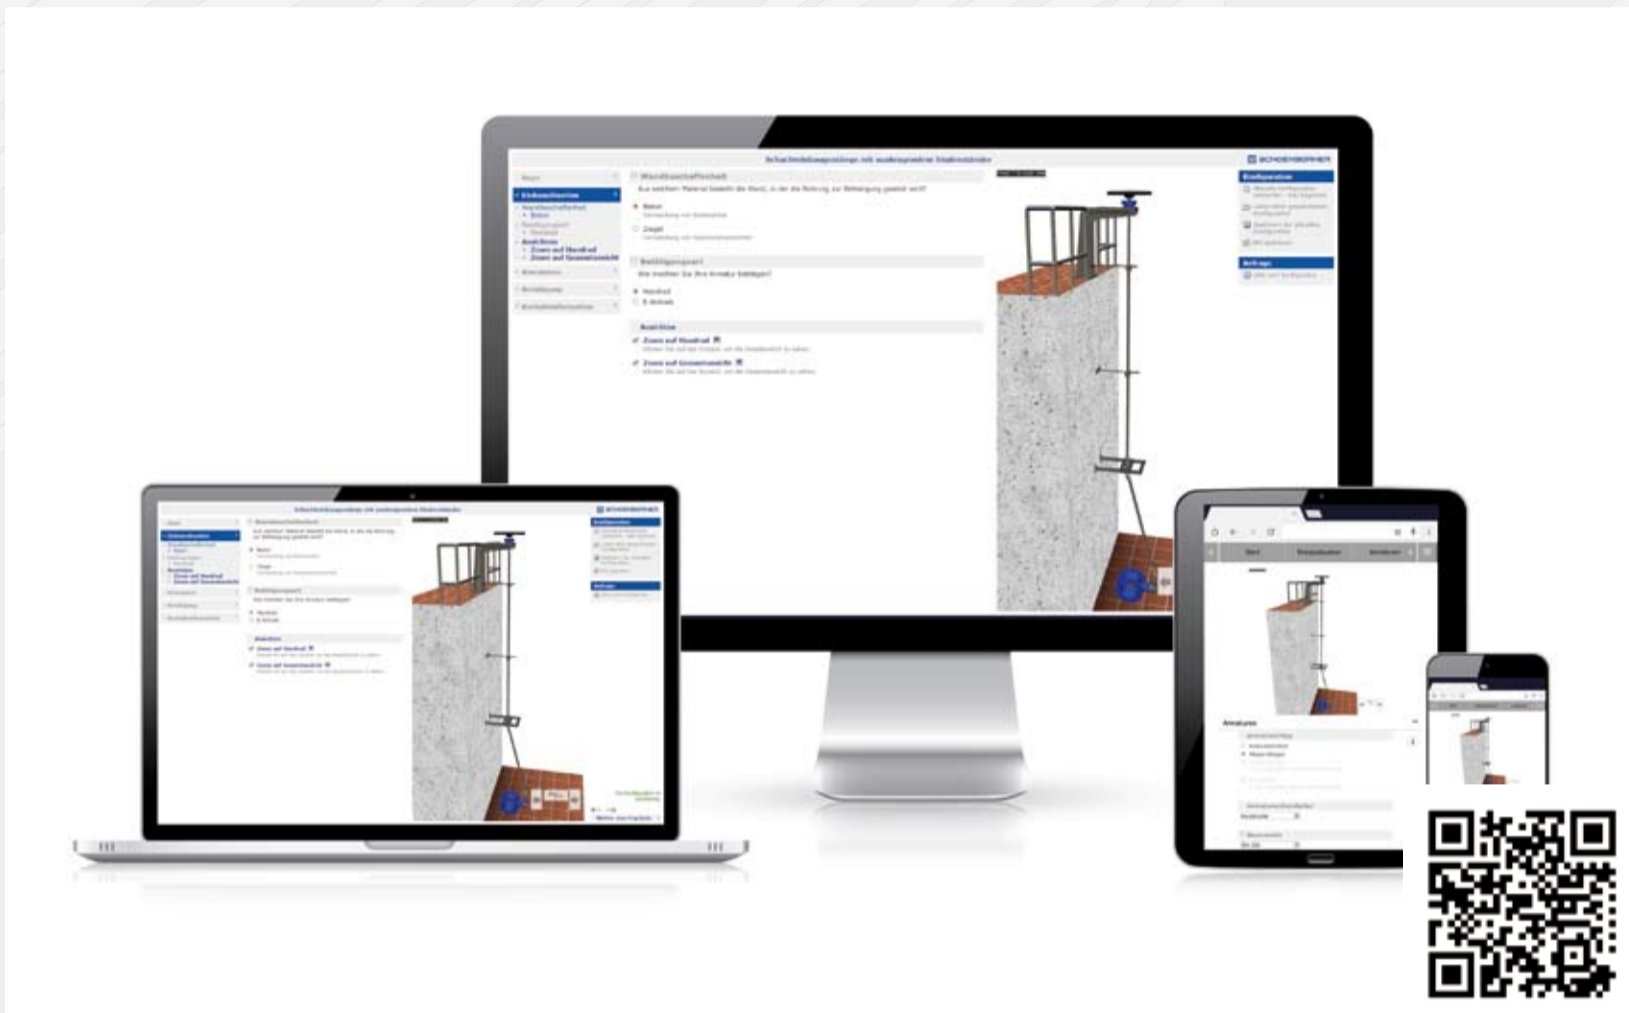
Schachtabdeckungsanlage mit ausbaugerechter Anwendung

SCHOENBERGER

Wandbeschaffenheit

Aus welchem Material besteht die Wand, in der die Bohrung zur Befestigung gesetzt wird?

Beton

Ziegel

Betätigungsart

Wie möchten Sie Ihre Armatur betätigen?

Handrad

E-Antrieb

Ansichten

Zoom auf Handrad

Zoom auf Gesamtansicht

Konfiguration

Anfrage

Armaturen